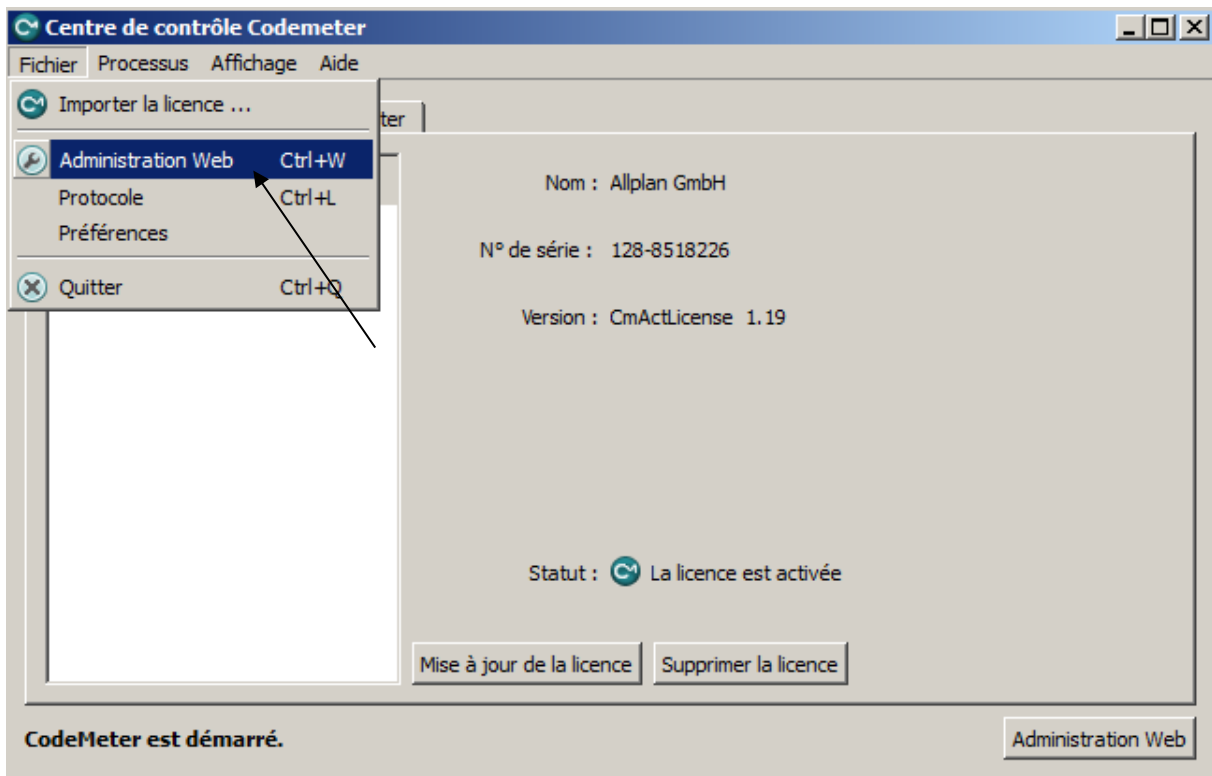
Centre de contrôle Codemeter

Fichier Processus Affichage Aide

Importer la licence ...

Administration Web Ctrl+W

Protocole Ctrl+L

Préférences

Quitter Ctrl+Q

ter

Nom : Allplan GmbH

N° de série : 128-8518226

Version : CmActLicense 1.19

Statut : La licence est activée

Mise à jour de la licence

Supprimer la licence

CodeMeter est démarré.

Administration Web